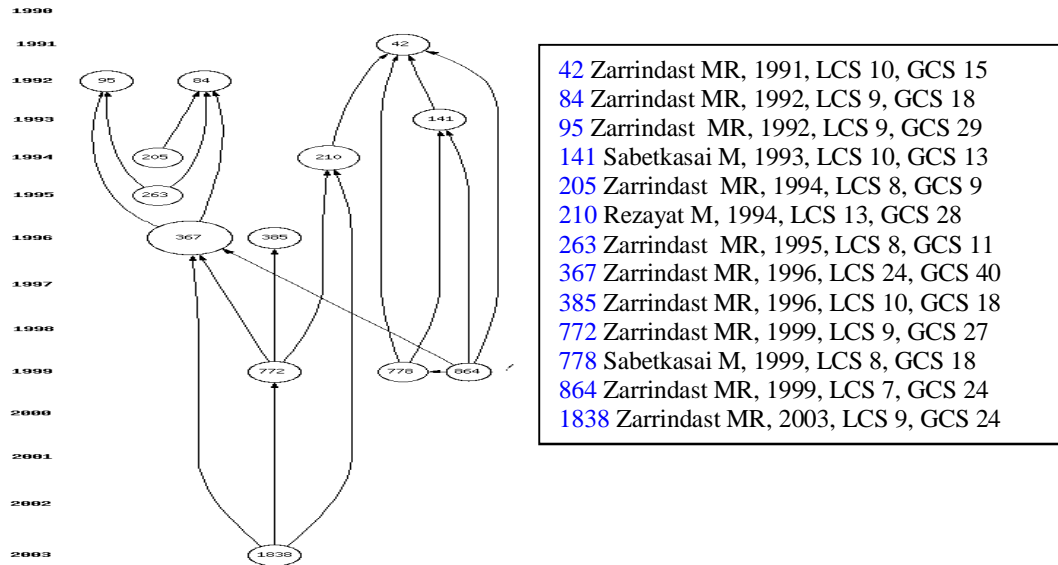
1990
1991
1992
1993
1994
1995
1996
1997
1998
1999
2000
2001
2002
2003

42
95
84
141
205
210
263
367
385
772
778
864
1838

42 Zarrindast MR, 1991, LCS 10, GCS 15
84 Zarrindast MR, 1992, LCS 9, GCS 18
95 Zarrindast MR, 1992, LCS 9, GCS 29
141 Sabetkasai M, 1993, LCS 10, GCS 13
205 Zarrindast MR, 1994, LCS 8, GCS 9
210 Rezayat M, 1994, LCS 13, GCS 28
263 Zarrindast MR, 1995, LCS 8, GCS 11
367 Zarrindast MR, 1996, LCS 24, GCS 40
385 Zarrindast MR, 1996, LCS 10, GCS 18
772 Zarrindast MR, 1999, LCS 9, GCS 27
778 Sabetkasai M, 1999, LCS 8, GCS 18
864 Zarrindast MR, 1999, LCS 7, GCS 24
1838 Zarrindast MR, 2003, LCS 9, GCS 24